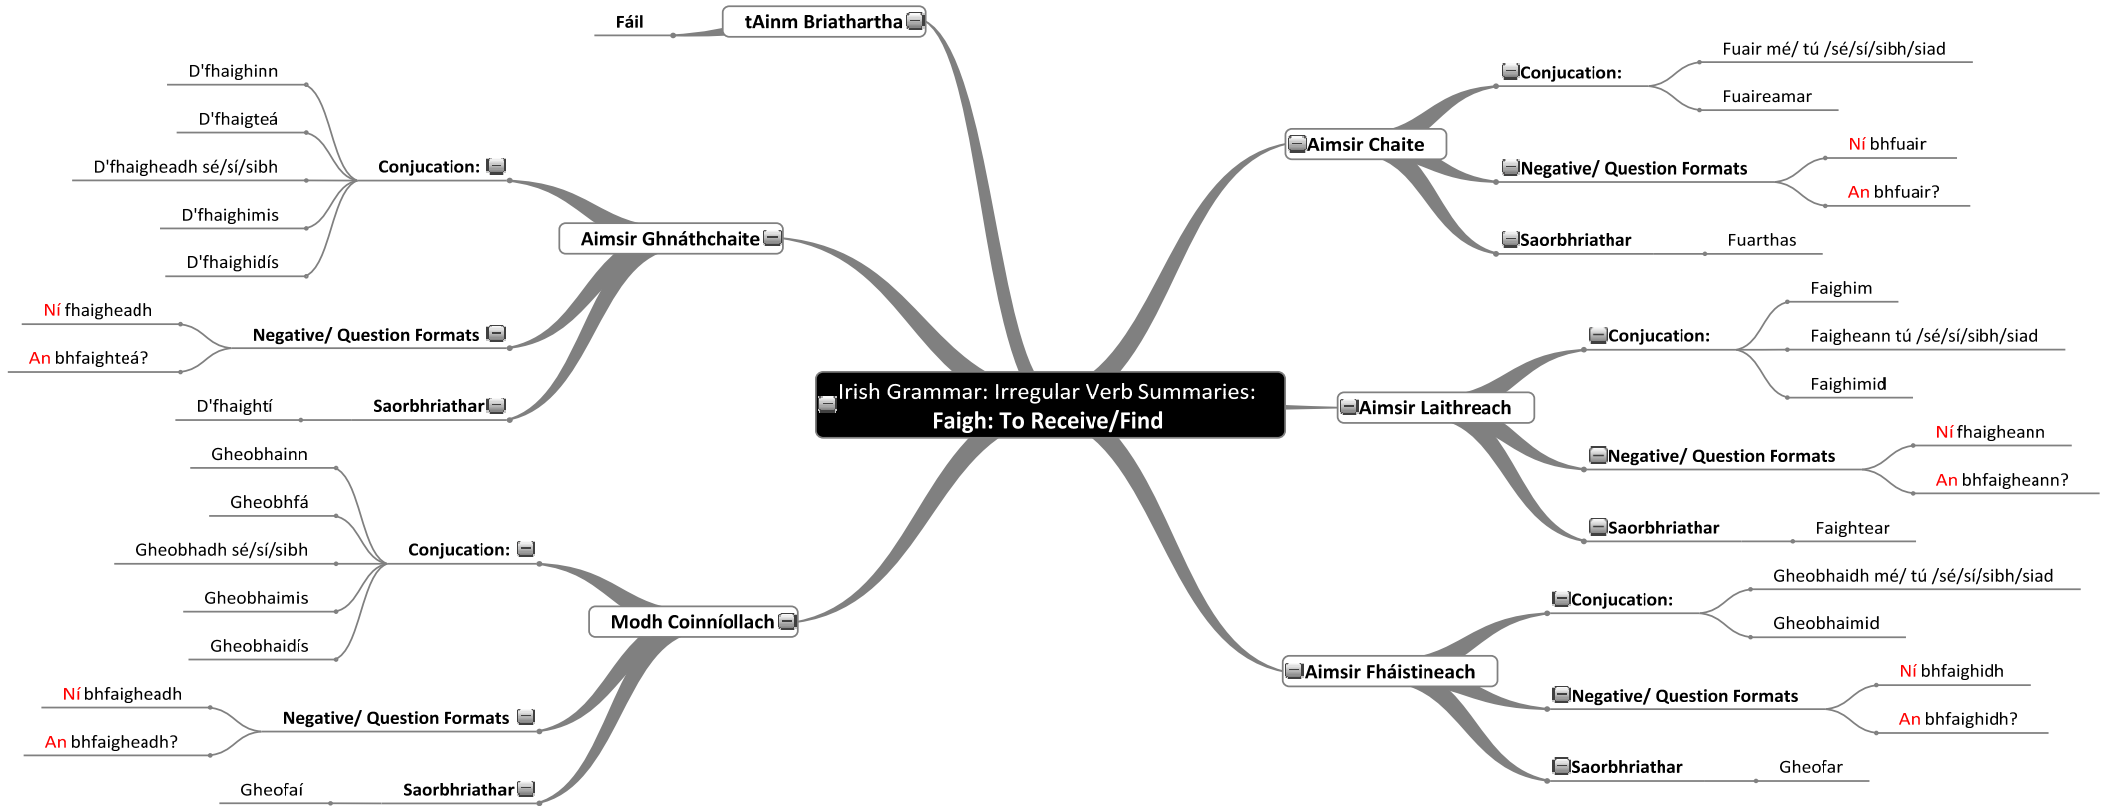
Irish Grammar: Irregular Verb Summaries:
Faigh: To Receive/Find

tAinm Briathartha
Fáil

Aimsir Chaite
Conjucation:
Fuair mé/ tú /sé/sí/sibh/siad
Fuaireamar
Negative/ Question Formats
Ní bhfuair
An bhfuair?
Saorbhriathar
Fuarthas

Aimsir Laithreach
Conjucation:
Faighim
Faigheann tú /sé/sí/sibh/siad
Faighimid
Negative/ Question Formats
Ní fhaigheann
An bhfaigheann?
Saorbhriathar
Faightear

Aimsir Fháistineach
Conjucation:
Gheobhaidh mé/ tú /sé/sí/sibh/siad
Gheobhaimid
Negative/ Question Formats
Ní bhfaighidh
An bhfaighidh?
Saorbhriathar
Gheofar

Aimsir Ghnáthchaite
Conjucation:
D'fhaighinn
D'fhaigteá
D'fhaigheadh sé/sí/sibh
D'fhaighimis
D'fhaighidís
Negative/ Question Formats
Ní fhaigheadh
An bhfaighteá?
Saorbhriathar
D'fhaightí

Modh Coinníollach
Conjucation:
Gheobhainn
Gheobhfá
Gheobhadh sé/sí/sibh
Gheobhaimis
Gheobhaidís
Negative/ Question Formats
Ní bhfaigheadh
An bhfaigheadh?
Saorbhriathar
Gheofaí